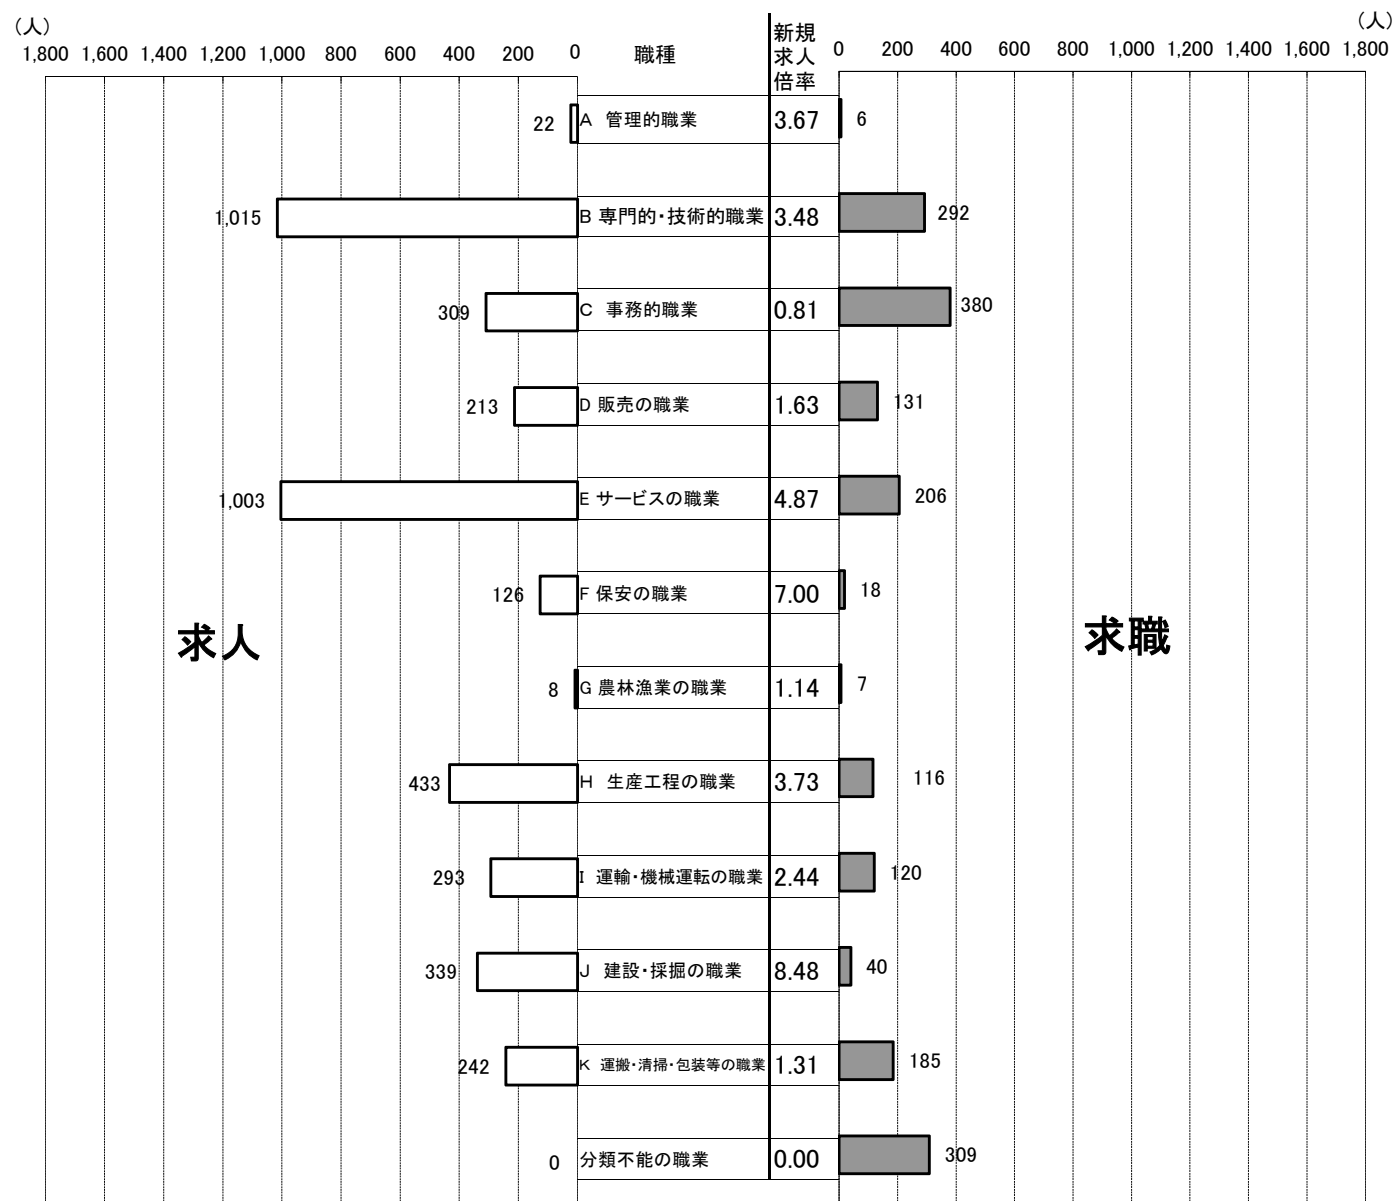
（人）
1,800 1,600 1,400 1,200 1,000 800 600 400 200 0

職種

新規求人倍率

0 200 400 600 800 1,000 1,200 1,400 1,600 1,800
（人）

| 求人 | 職種 | 新規求人倍率 | 求職 |
|---|---|---|---|
| 22 | A 管理的職業 | 3.67 | 6 |
| 1,015 | B 専門的・技術的職業 | 3.48 | 292 |
| 309 | C 事務的職業 | 0.81 | 380 |
| 213 | D 販売の職業 | 1.63 | 131 |
| 1,003 | E サービスの職業 | 4.87 | 206 |
| 126 | F 保安の職業 | 7.00 | 18 |
| 8 | G 農林漁業の職業 | 1.14 | 7 |
| 433 | H 生産工程の職業 | 3.73 | 116 |
| 293 | I 運輸・機械運転の職業 | 2.44 | 120 |
| 339 | J 建設・採掘の職業 | 8.48 | 40 |
| 242 | K 運搬・清掃・包装等の職業 | 1.31 | 185 |
| 0 | 分類不能の職業 | 0.00 | 309 |

求人

求職